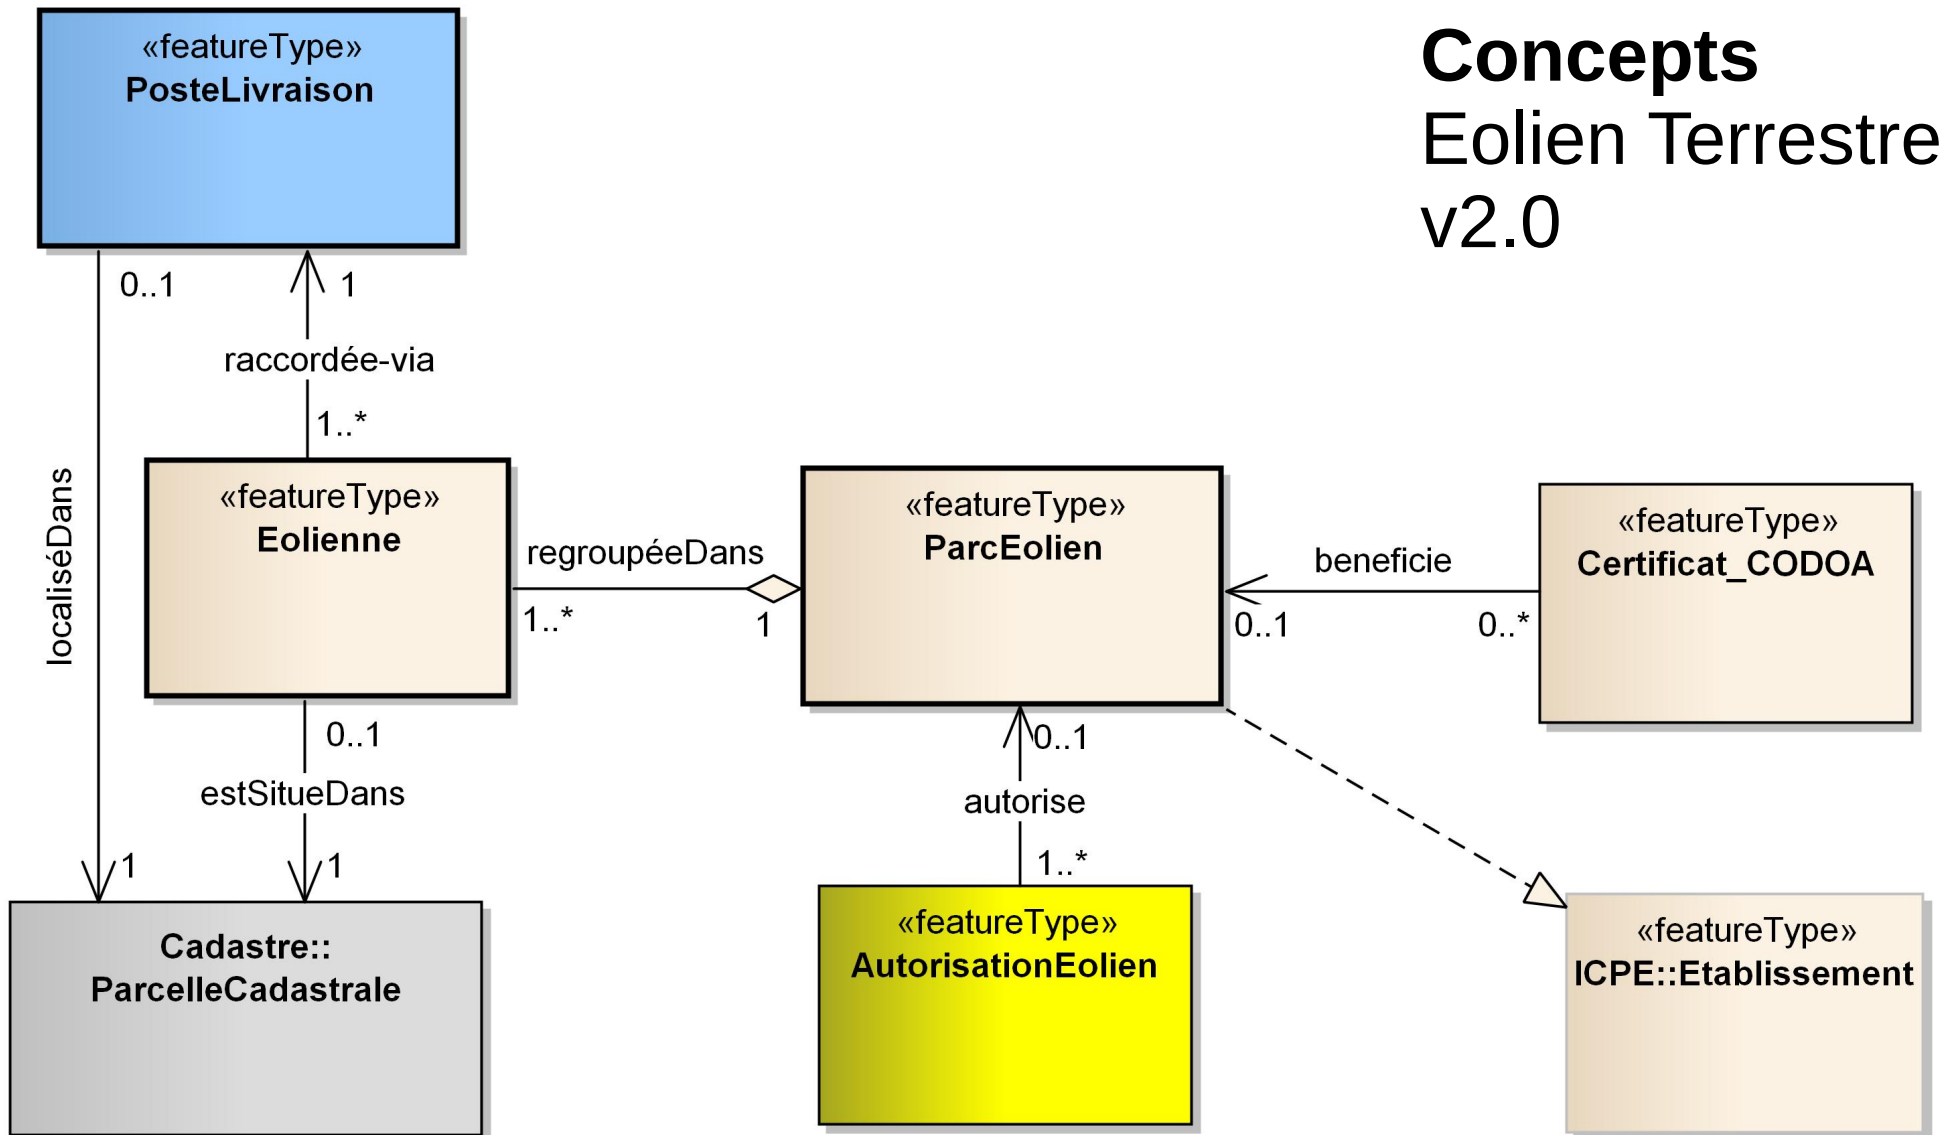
Concepts
Eolien Terrestre
v2.0

«featureType»
PosteLivraison

0..1

1

raccordée-via

1..*

localiséDans

«featureType»
Eolienne

regroupéeDans

1..*

1

«featureType»
ParcEolien

beneficie

0..1

0..*

«featureType»
Certificat_CODOA

0..1

estSitueDans

1

1

0..1

autorise

1..*

Cadastre::
ParcelleCadastrale

«featureType»
AutorisationEolien

«featureType»
ICPE::Etablissement